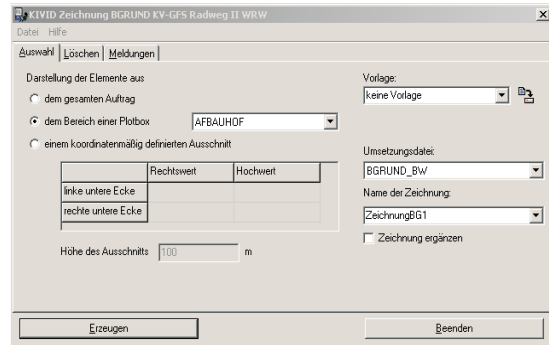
KIVID Zeichnung BGRUND KV-GFS Radweg II WRW
Datei Hilfe

Auswahl | Löschen | Meldungen

Darstellung der Elemente aus
dem gesamten Auftrag
dem Bereich einer Plotbox AFBAUHOF
einem koordinatenmäßig definierten Ausschnitt

| | Rechtswert | Hochwert |
|---|---|---|
| linke untere Ecke | | |
| rechte untere Ecke | | |

Höhe des Ausschnitts 100 m

Vorlage:
keine Vorlage

Umsetzungsdatei:
BGRUND_BW

Name der Zeichnung:
ZeichnungBG1

Zeichnung ergänzen

Erzeugen

Beenden